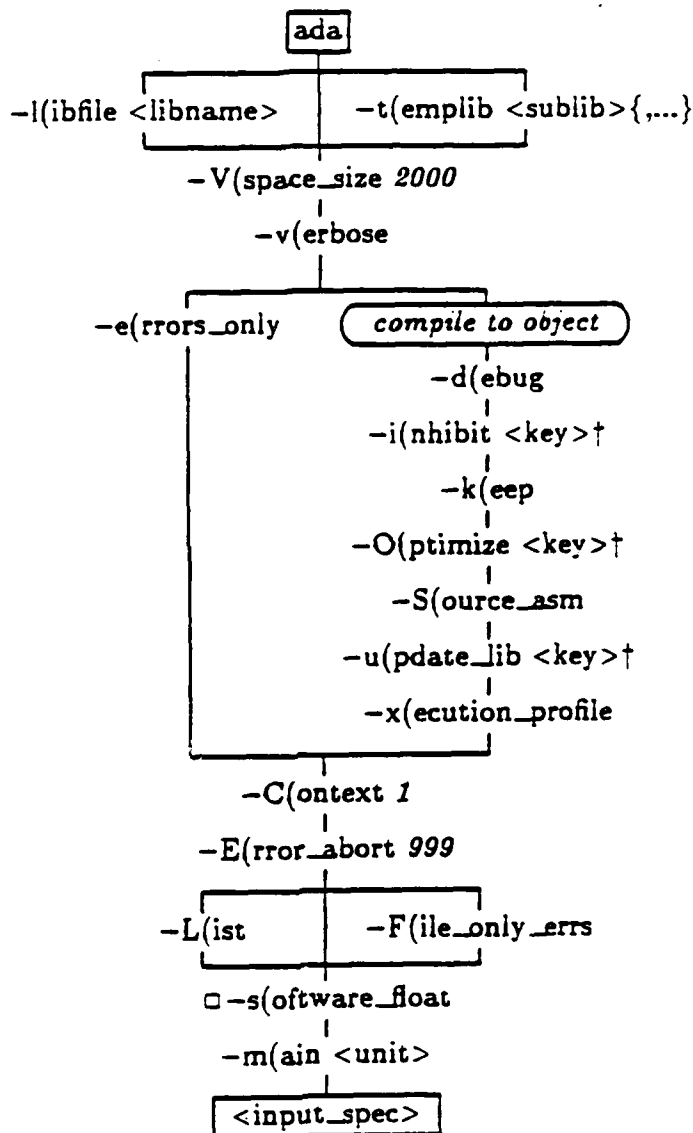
ada

−l(ibfile <libname>

−t(emplib <sublib>{,...}

−V(space_size *2000*

−v(erbose

−e(rrors_only

*compile to object*

−d(ebug

−i(nhibit <key>†

−k(eep

−O(ptimize <key>†

−S(ource_asm

−u(pdate_lib <key>†

−x(ecution_profile

−C(ontext *1*

−E(rror_abort *999*

−L(ist

−F(ile_only_errs

□ −s(oftware_float

−m(ain <unit>

<input_spec>